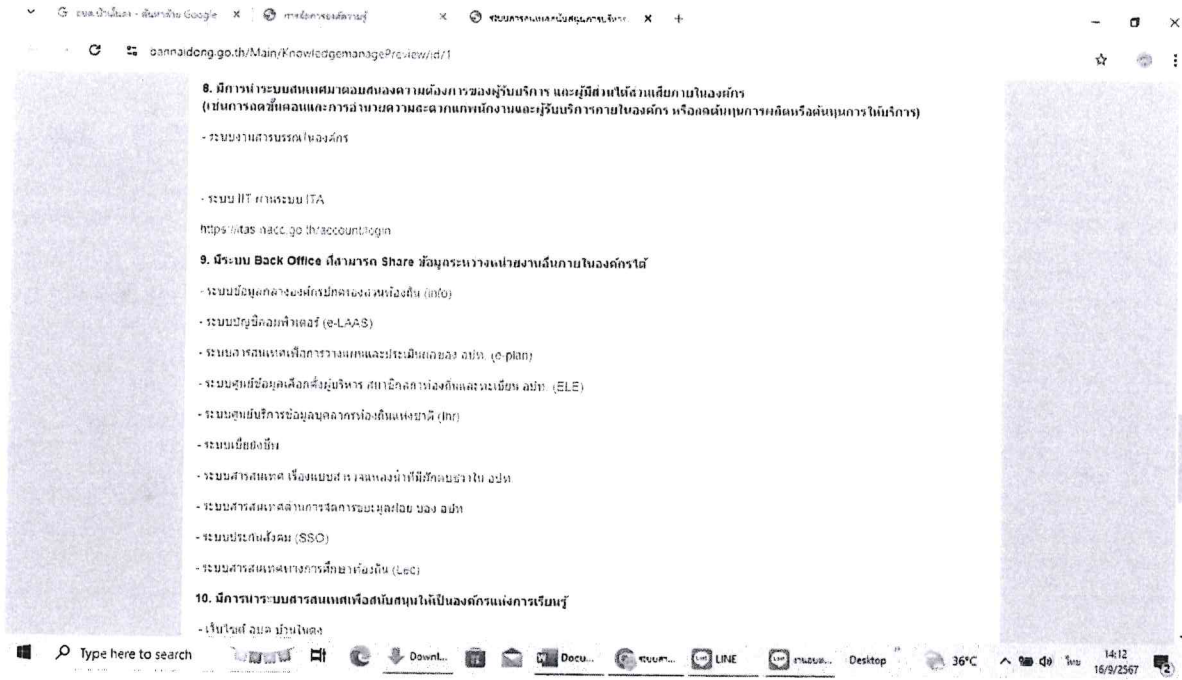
G อบต.บ้านไผ่ดง - ค้นหาด้วย Google × | การจัดการองค์ความรู้ × | ระบบการสนเทศสนับสนุนการบริการ × +

bannaidong.go.th/Main/KnowledgemanagePreview/id/1

8. มีการนำระบบสนเทศมาตอบสนองความต้องการของผู้รับบริการ และผู้มีส่วนได้ส่วนเสียภายในองค์กร (เช่นการลดขั้นตอนและการอำนวยความสะดวกแก่พนักงานและผู้รับบริการภายในองค์กร หรือลดต้นทุนการผลิตหรือต้นทุนการให้บริการ)

- ระบบงานสารบรรณในองค์กร

- ระบบ IIT ผ่านระบบ ITA

https://itas.nacc.go.th/account/login

9. มีระบบ Back Office ที่สามารถ Share ข้อมูลระหว่างหน่วยงานอื่นภายในองค์กรได้

- ระบบข้อมูลกลางองค์กรปกครองส่วนท้องถิ่น (info)

- ระบบบัญชีคอมพิวเตอร์ (e-LAAS)

- ระบบสารสนเทศเพื่อการวางแผนและประเมินผลของ อปท. (e-plan)

- ระบบศูนย์ข้อมูลเลือกตั้งผู้บริหาร สมาชิกสภาท้องถิ่นและทะเบียน อปท. (ELE)

- ระบบศูนย์บริการข้อมูลบุคลากรท้องถิ่นแห่งชาติ (lnr)

- ระบบเบี้ยยังชีพ

- ระบบสารสนเทศ เรื่องแหล่งน้ำที่มีศักยภาพใน อปท

- ระบบสารสนเทศด้านการจัดการขยะมูลฝอย ของ อปท

- ระบบประกันสังคม (SSO)

- ระบบสารสนเทศทางการศึกษาท้องถิ่น (LEC)

10. มีการนำระบบสารสนเทศเพื่อสนับสนุนให้เป็นองค์กรแห่งการเรียนรู้

- เว็บไซต์ อบต. บ้านไผ่ดง

Type here to search | Downl... | Docu... | ระบบ... | LINE | งานของ... | Desktop | 36°C | ไทย | 14:12 16/9/2567